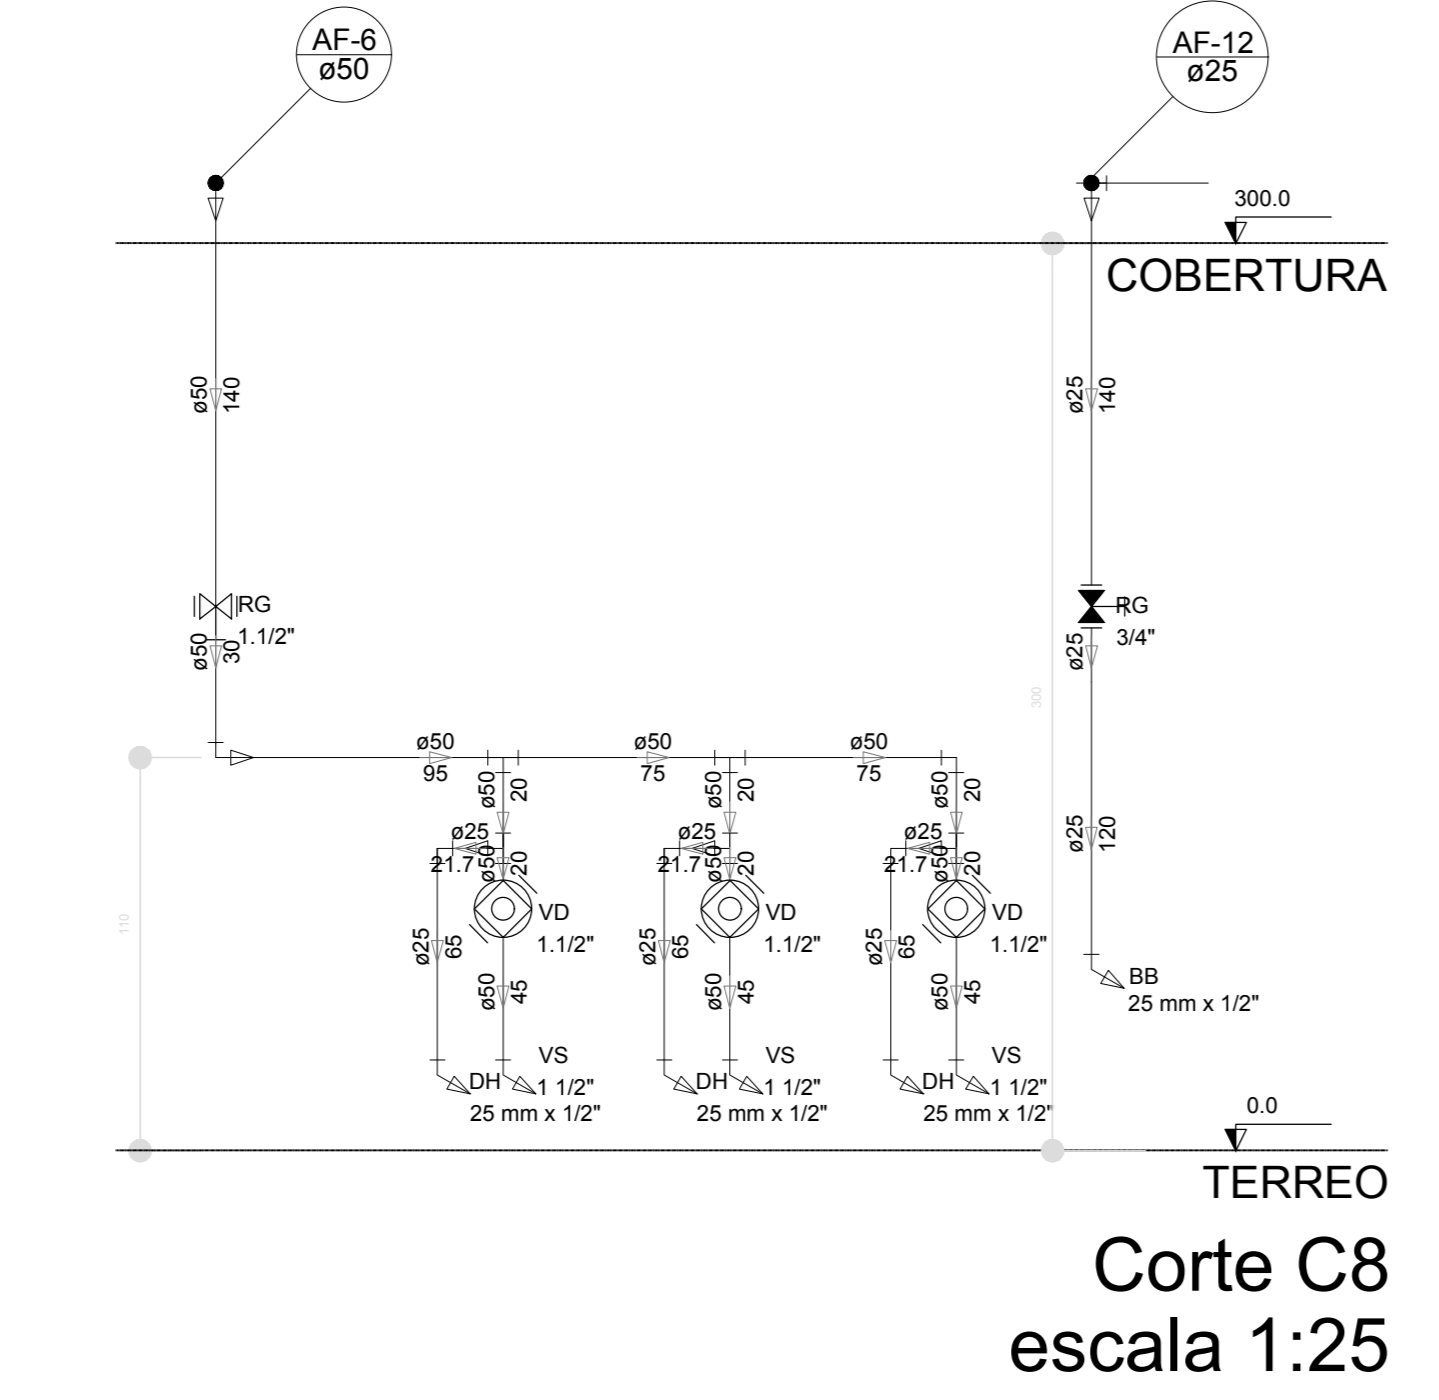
AF-6
ø50

AF-12
ø25

300.0

COBERTURA

ø50 140

ø25 140

RG
1.1/2"
ø50 30

RG
3/4"
ø25

300

ø50
95

ø50
75

ø50
75

ø50 20

ø50 20

ø50 20

ø25
21.7
ø50 20

ø25
21.7
ø50 20

ø25
21.7
ø50 20

ø25 120

110

VD
1.1/2"
ø25 65
ø50 45

VD
1.1/2"
ø25 65
ø50 45

VD
1.1/2"
ø25 65
ø50 45

BB
25 mm x 1/2"

VS
DH 1 1/2"
25 mm x 1/2"

VS
DH 1 1/2"
25 mm x 1/2"

VS
DH 1 1/2"
25 mm x 1/2"

0.0

TERREO

Corte C8
escala 1:25